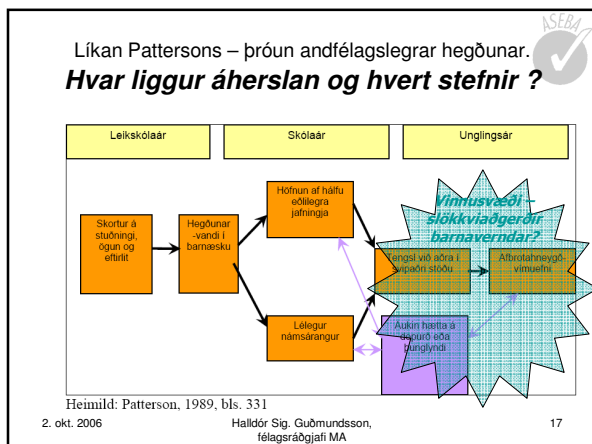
ASEBA

Líkan Pattersons – þróun andfélagslegrar hegðunar.
**Hvar liggur áherslan og hvert stefnir ?**

Leikskólaár

Skólaár

Unglingsár

Skortur á stuðningi, ögun og eftirlit

Hegðunar -vandi í barnæsku

Höfnun af hálfu eðlilegra jafningja

Lélegur námsárangur

Vinnusvæði – slökkviaðgerðir barnaverndar?

Tengsl við aðra í svipaðri stöðu

Afbrotahneygð-vímuefni

Aukin hætta á depurð eða þunglyndi

Heimild: Patterson, 1989, bls. 331

2. okt. 2006

Halldór Sig. Guðmundsson, félagsráðgjafi MA

17